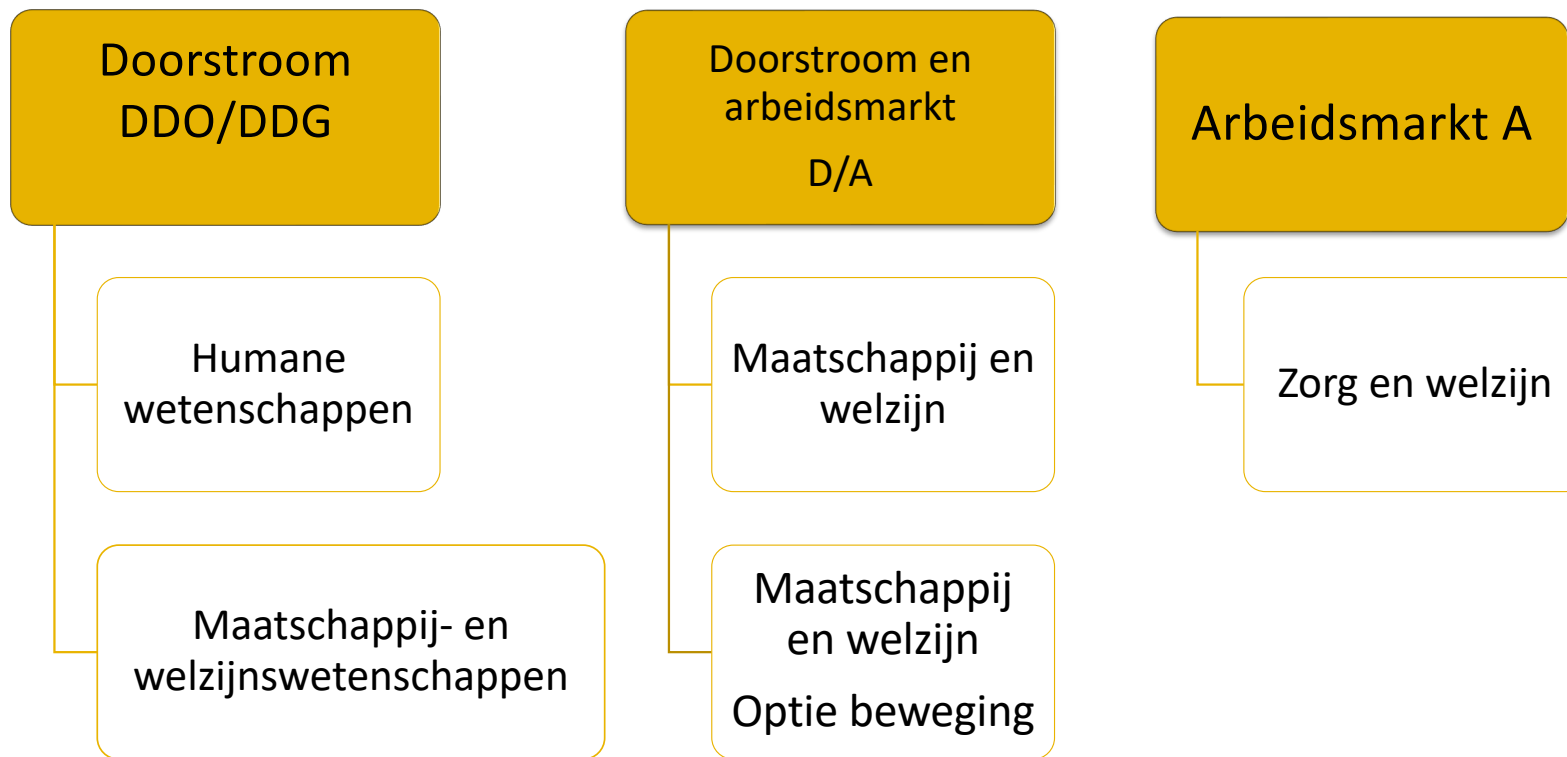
Doorstroom DDO/DDG

Humane wetenschappen

Maatschappij- en welzijnswetenschappen

Doorstroom en arbeidsmarkt

D/A

Maatschappij en welzijn

Maatschappij en welzijn

Optie beweging

Arbeidsmarkt A

Zorg en welzijn